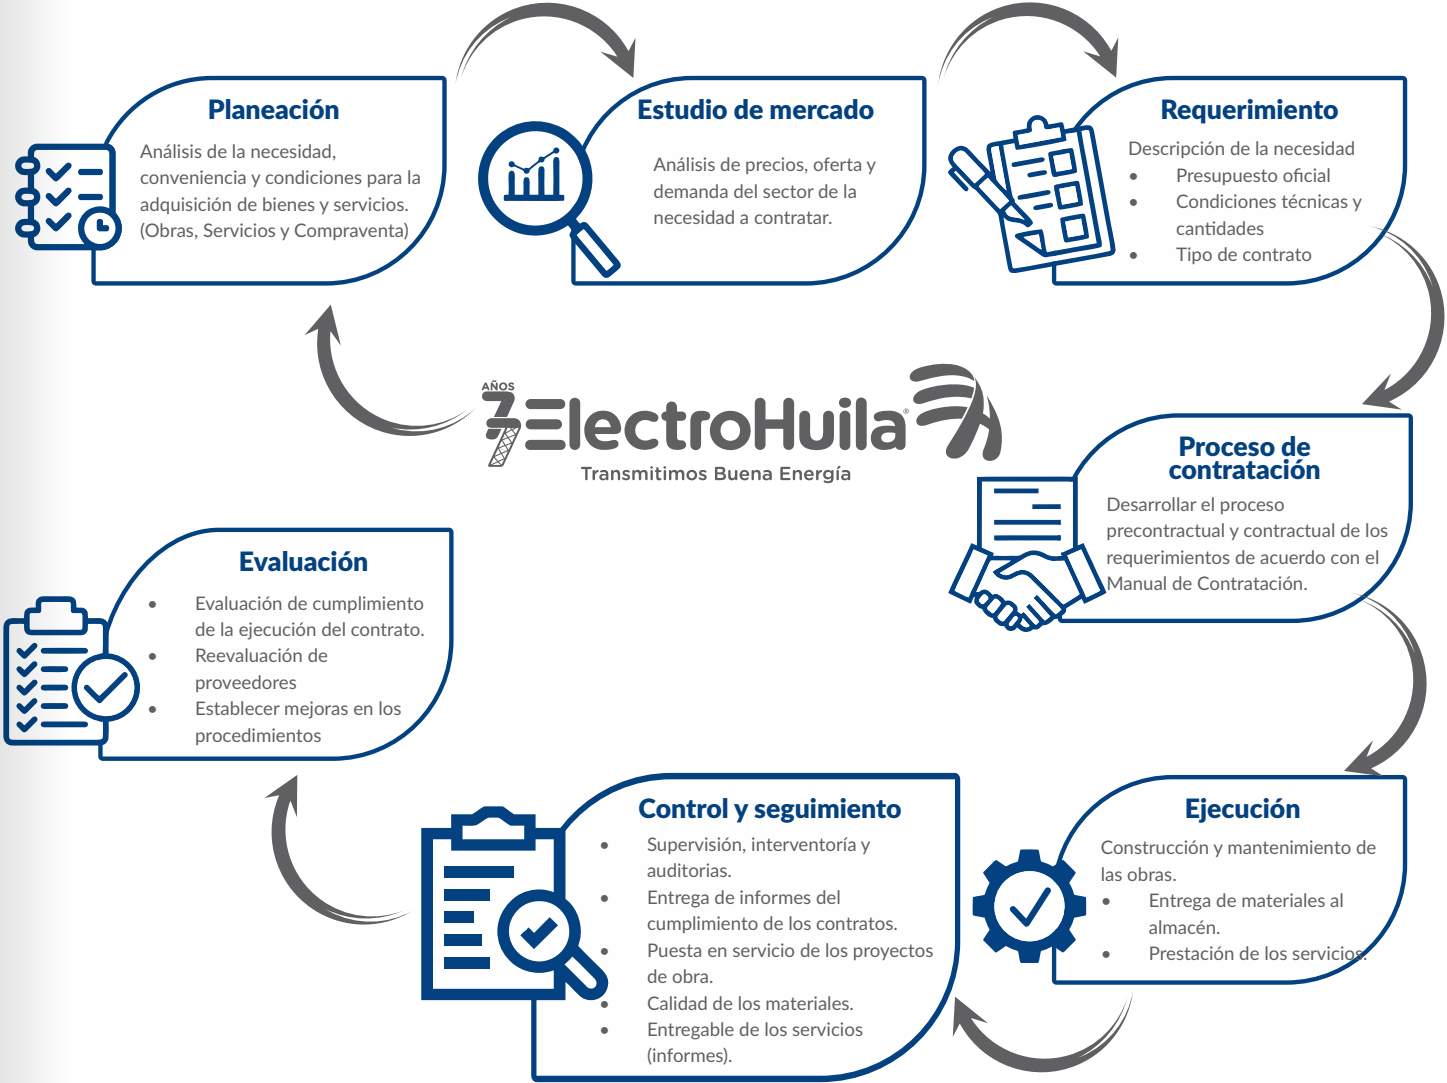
Planeación

Análisis de la necesidad, conveniencia y condiciones para la adquisición de bienes y servicios. (Obras, Servicios y Compraventa)

Estudio de mercado

Análisis de precios, oferta y demanda del sector de la necesidad a contratar.

Requerimiento

Descripción de la necesidad
- Presupuesto oficial
- Condiciones técnicas y cantidades
- Tipo de contrato

AÑOS 7 ElectroHuila®
Transmitimos Buena Energía

Proceso de contratación

Desarrollar el proceso precontractual y contractual de los requerimientos de acuerdo con el Manual de Contratación.

Evaluación

- Evaluación de cumplimiento de la ejecución del contrato.
- Reevaluación de proveedores
- Establecer mejoras en los procedimientos

Control y seguimiento

- Supervisión, interventoría y auditorias.
- Entrega de informes del cumplimiento de los contratos.
- Puesta en servicio de los proyectos de obra.
- Calidad de los materiales.
- Entregable de los servicios (informes).

Ejecución

Construcción y mantenimiento de las obras.
- Entrega de materiales al almacén.
- Prestación de los servicios.